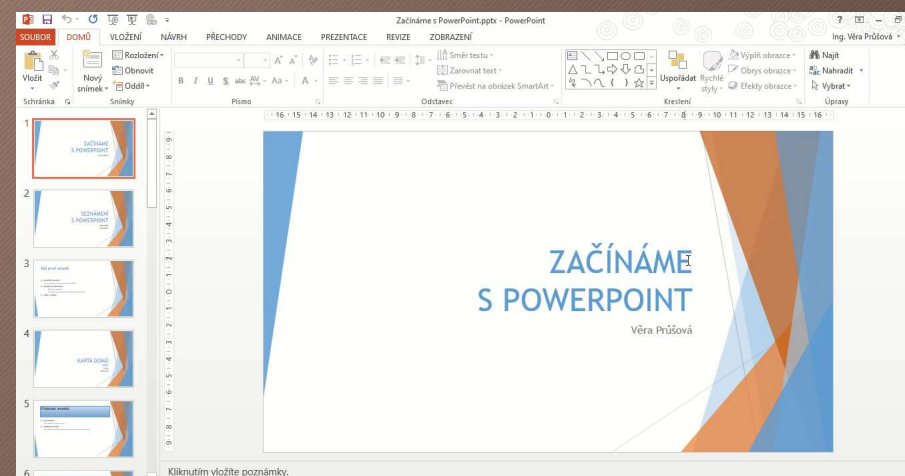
Začínáme s PowerPoint.pptx - PowerPoint

? – 

SOUBOR DOMŮ VLOŽENÍ NÁVRH PŘECHODY ANIMACE PREZENTACE REVIZE ZOBRAZENÍ

Ing. Věra Průšová

Vložit
Schránka

Nový snímek
Rozložení
Obnovit
Oddíl
Snímky

Písmo

Směr textu
Zarovnat text
Převést na obrázek SmartArt
Odstavec

Uspořádat
Rychlé styly
Výplň obrazce
Obrys obrazce
Efekty obrazce
Kreslení

Najít
Nahradit
Vybrat
Úpravy

16 · 15 · 14 · 13 · 12 · 11 · 10 · 9 · 8 · 7 · 6 · 5 · 4 · 3 · 2 · 1 · 0 · 1 · 2 · 3 · 4 · 5 · 6 · 7 · 8 · 9 · 10 · 11 · 12 · 13 · 14 · 15 · 16

1
ZAČÍNÁME S POWERPOINT

2
SEZNÁMENÍ S POWERPOINT

3

4
KARTA DOMŮ

5

6

ZAČÍNÁME
S POWERPOINT
Věra Průšová

Kliknutím vložíte poznámky.